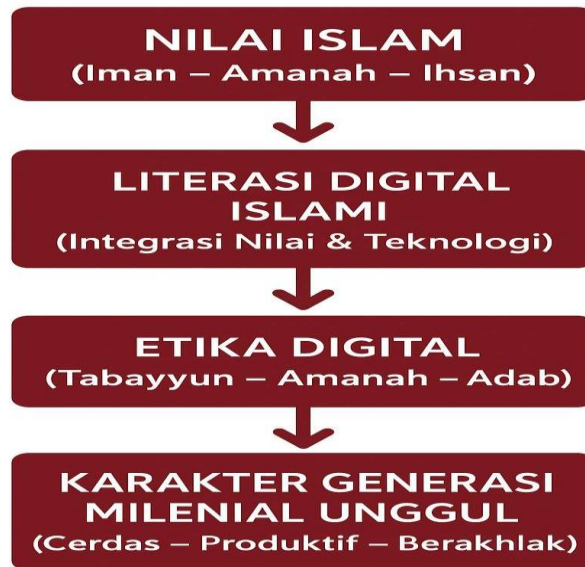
NILAI ISLAM
(Iman – Amanah – Ihsan)

LITERASI DIGITAL ISLAMI
(Integrasi Nilai & Teknologi)

ETIKA DIGITAL
(Tabayyun – Amanah – Adab)

KARAKTER GENERASI MILENIAL UNGGUL
(Cerdas – Produktif – Berakhlak)